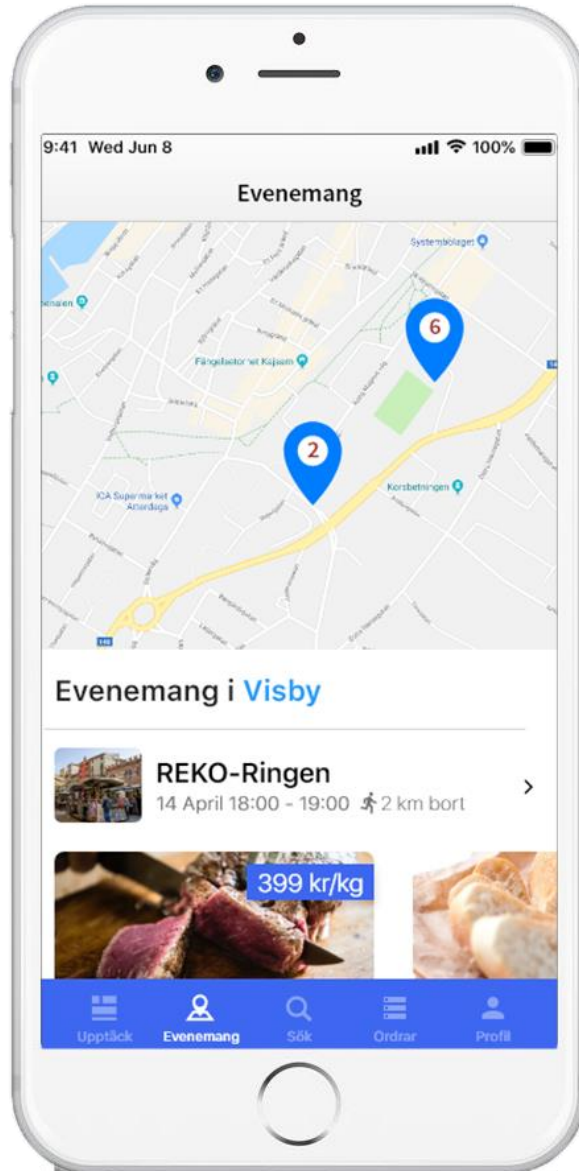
9:41 Wed Jun 8

100%

Evenemang

Systembolaget

Fängelsetornet Kajsam

Korsbetningen

ICA Supermarket Atterdags

6

2

Evenemang i Visby

REKO-Ringen

14 April 18:00 - 19:00 2 km bort

399 kr/kg

Upptäck

Evenemang

Sök

Ordrar

Profil